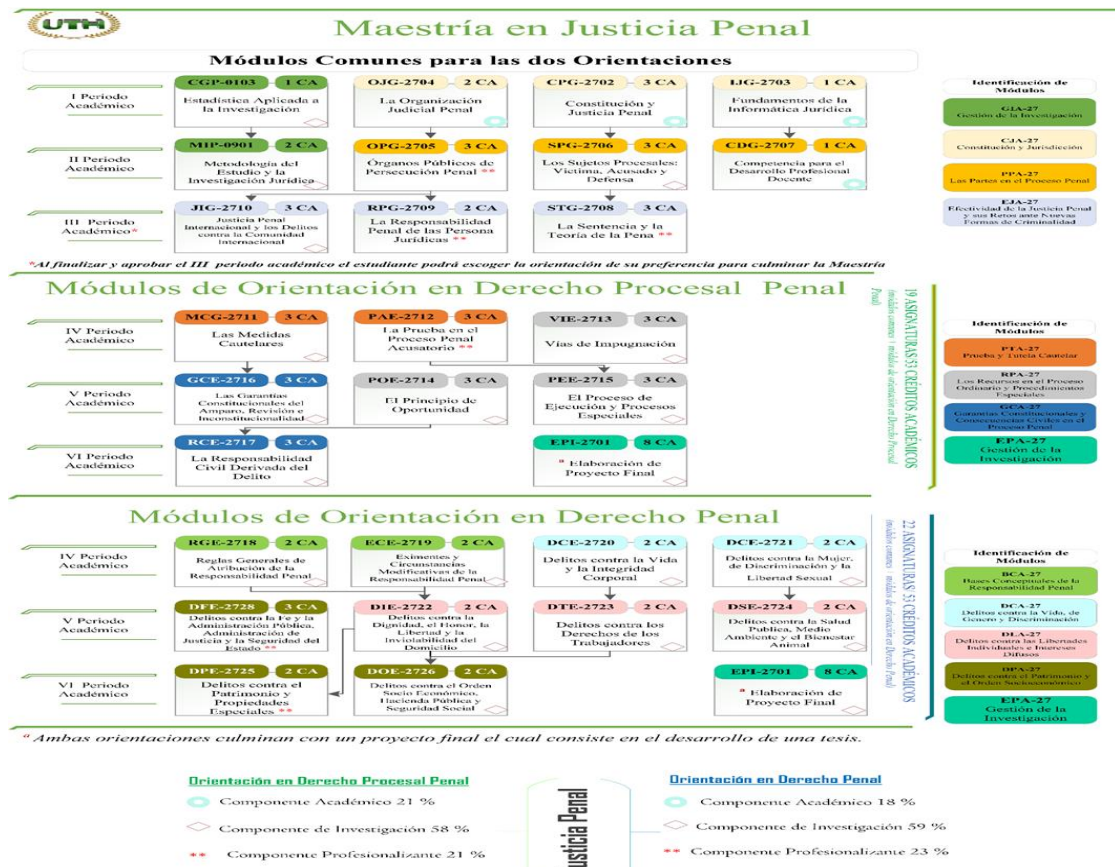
UTH

Maestría en Justicia Penal

Módulos Comunes para las dos Orientaciones

I Periodo Académico

CGP-0103 1 CA
Estadística Aplicada a la Investigación

OJG-2704 2 CA
La Organización Judicial Penal

CPG-2702 3 CA
Constitución y Justicia Penal

IJG-2703 1 CA
Fundamentos de la Informática Jurídica

II Periodo Académico

MIP-0901 2 CA
Metodología del Estudio y la Investigación Jurídica

OPG-2705 3 CA
Órganos Públicos de Persecución Penal **

SPG-2706 3 CA
Los Sujetos Procesales: Víctima, Acusado y Defensa

CDG-2707 1 CA
Competencia para el Desarrollo Profesional Docente

III Periodo Académico*

JIG-2710 3 CA
Justicia Penal Internacional y los Delitos contra la Comunidad Internacional

RPG-2709 2 CA
La Responsabilidad Penal de las Persona Jurídicas **

STG-2708 3 CA
La Sentencia y la Teoría de la Pena **

Identificación de Módulos
GIA-27 Gestión de la Investigación
CJA-27 Constitución y Jurisdicción
PPA-27 Las Partes en el Proceso Penal
EJA-27 Efectividad de la Justicia Penal y sus Retos ante Nuevas Formas de Criminalidad

*Al finalizar y aprobar el III periodo académico el estudiante podrá escoger la orientación de su preferencia para culminar la Maestría

Módulos de Orientación en Derecho Procesal Penal

19 ASIGNATURAS 53 CRÉDITOS ACADÉMICOS (módulos comunes y módulos de orientación en Derecho Procesal Penal)

IV Periodo Académico

MCG-2711 3 CA
Las Medidas Cautelares

PAE-2712 3 CA
La Prueba en el Proceso Penal Acusatorio **

VIE-2713 3 CA
Vías de Impugnación

V Periodo Académico

GCE-2716 3 CA
Las Garantías Constitucionales del Amparo, Revisión e Inconstitucionalidad

POE-2714 3 CA
El Principio de Oportunidad

PEE-2715 3 CA
El Proceso de Ejecución y Procesos Especiales

VI Periodo Académico

RCE-2717 3 CA
La Responsabilidad Civil Derivada del Delito

EPI-2701 8 CA
* Elaboración de Proyecto Final

Identificación de Módulos
PTA-27 Prueba y Tutela Cautelar
RPA-27 Los Recursos en el Proceso Ordinario y Procedimientos Especiales
GCA-27 Garantías Constitucionales y Consecuencias Civiles en el Proceso Penal
EPA-27 Gestión de la Investigación

Módulos de Orientación en Derecho Penal

22 ASIGNATURAS 53 CRÉDITOS ACADÉMICOS (módulos comunes y módulos de orientación en Derecho Penal)

IV Periodo Académico

RGE-2718 2 CA
Reglas Generales de Atribución de la Responsabilidad Penal

ECE-2719 2 CA
Eximentes y Circunstancias Modificativas de la Responsabilidad Penal

DCE-2720 2 CA
Delitos contra la Vida y la Integridad Corporal

DCE-2721 2 CA
Delitos contra la Mujer, de Discriminación y la Libertad Sexual

V Periodo Académico

DFE-2728 3 CA
Delitos contra la Fe y la Administración Pública, Administración de Justicia y la Seguridad del Estado **

DIE-2722 2 CA
Delitos contra la Dignidad, el Honor, la Libertad y la Inviolabilidad del Domicilio

DTE-2723 2 CA
Delitos contra los Derechos de los Trabajadores

DSE-2724 2 CA
Delitos contra la Salud Publica, Medio Ambiente y el Bienestar Animal

VI Periodo Académico

DPE-2725 2 CA
Delitos contra el Patrimonio y Propiedades Especiales **

DOE-2726 2 CA
Delitos contra el Orden Socio Económico, Hacienda Pública y Seguridad Social

EPI-2701 8 CA
* Elaboración de Proyecto Final

Identificación de Módulos
BCA-27 Bases Conceptuales de la Responsabilidad Penal
DCA-27 Delitos contra la Vida, de Genero y Discriminación
DLA-27 Delitos contra las Libertades Individuales e Intereses Difusos
DPA-27 Delitos contra el Patrimonio y el Orden Socioeconómico
EPA-27 Gestión de la Investigación

* Ambas orientaciones culminan con un proyecto final el cual consiste en el desarrollo de una tesis.

Orientación en Derecho Procesal Penal
Componente Académico 21 %
Componente de Investigación 58 %
** Componente Profesionalizante 21 %

Justicia Penal

Orientación en Derecho Penal
Componente Académico 18 %
Componente de Investigación 59 %
** Componente Profesionalizante 23 %